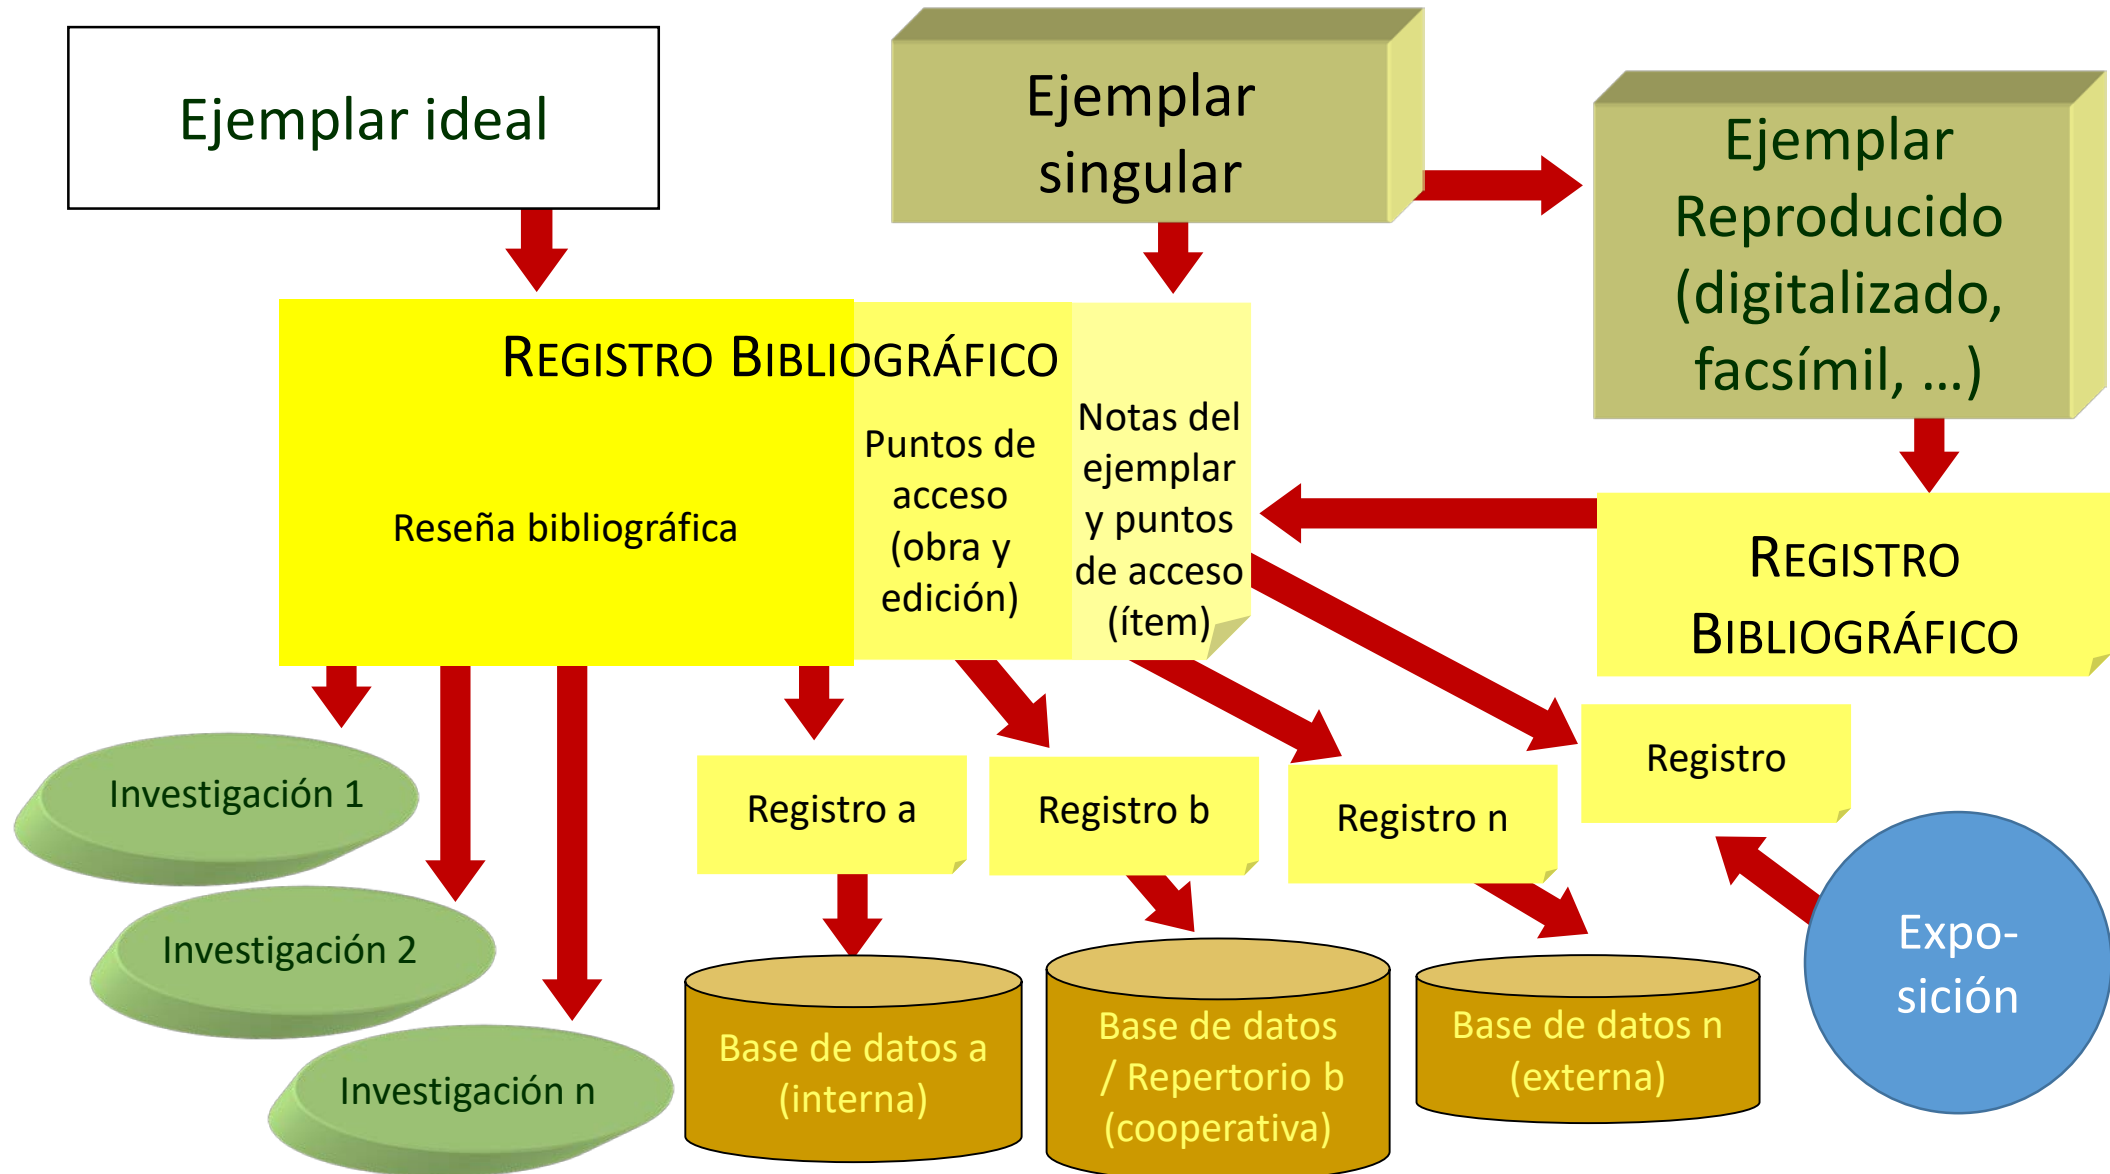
Ejemplar ideal

Ejemplar singular

Ejemplar Reproducido (digitalizado, facsímil, …)

REGISTRO BIBLIOGRÁFICO

Reseña bibliográfica

Puntos de acceso (obra y edición)

Notas del ejemplar y puntos de acceso (ítem)

REGISTRO BIBLIOGRÁFICO

Investigación 1

Investigación 2

Investigación n

Registro a

Registro b

Registro n

Registro

Base de datos a (interna)

Base de datos / Repertorio b (cooperativa)

Base de datos n (externa)

Expo-sición